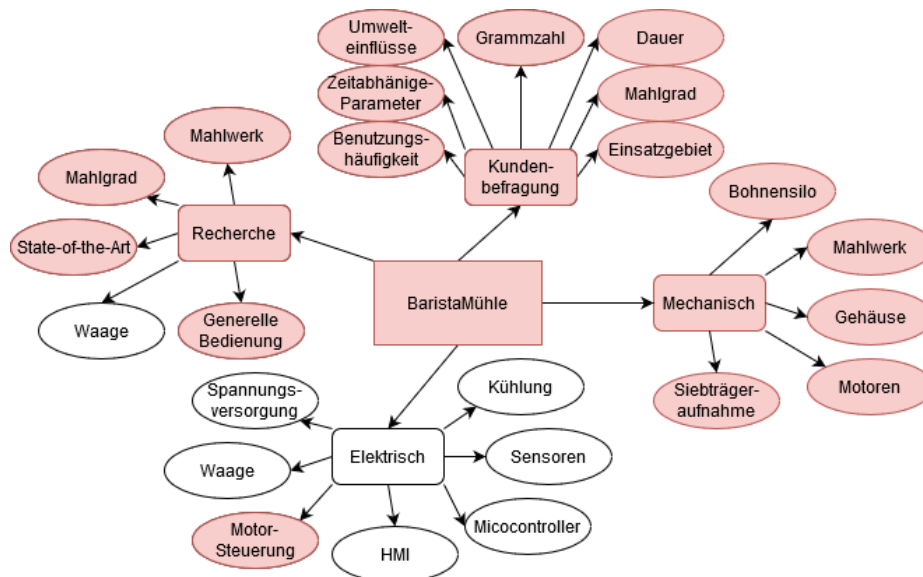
BaristaMühle

Kundenbefragung

Umwelteinflüsse

Grammzahl

Dauer

Zeitabhänige-Parameter

Mahlgrad

Benutzungshäufigkeit

Einsatzgebiet

Recherche

Mahlwerk

Mahlgrad

State-of-the-Art

Waage

Generelle Bedienung

Mechanisch

Bohnensilo

Mahlwerk

Gehäuse

Motoren

Siebträgeraufnahme

Elektrisch

Spannungsversorgung

Kühlung

Waage

Sensoren

Motor-Steuerung

HMI

Micocontroller